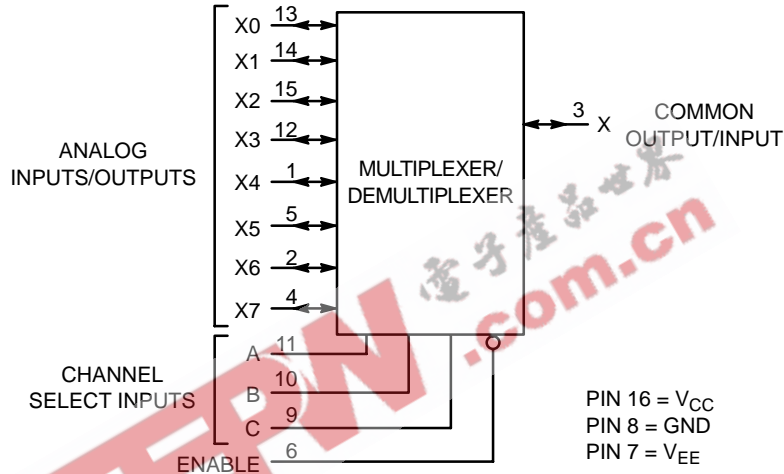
X0 13
X1 14
X2 15
X3 12
X4 1
X5 5
X6 2
X7 4

ANALOG INPUTS/OUTPUTS

MULTIPLEXER/ DEMULTIPLEXER

3 X

COMMON OUTPUT/INPUT

電子產品世界

.com.cn

EEPW

CHANNEL SELECT INPUTS

A 11
B 10
C 9
ENABLE 6

PIN 16 = $V_{CC}$
PIN 8 = GND
PIN 7 = $V_{EE}$